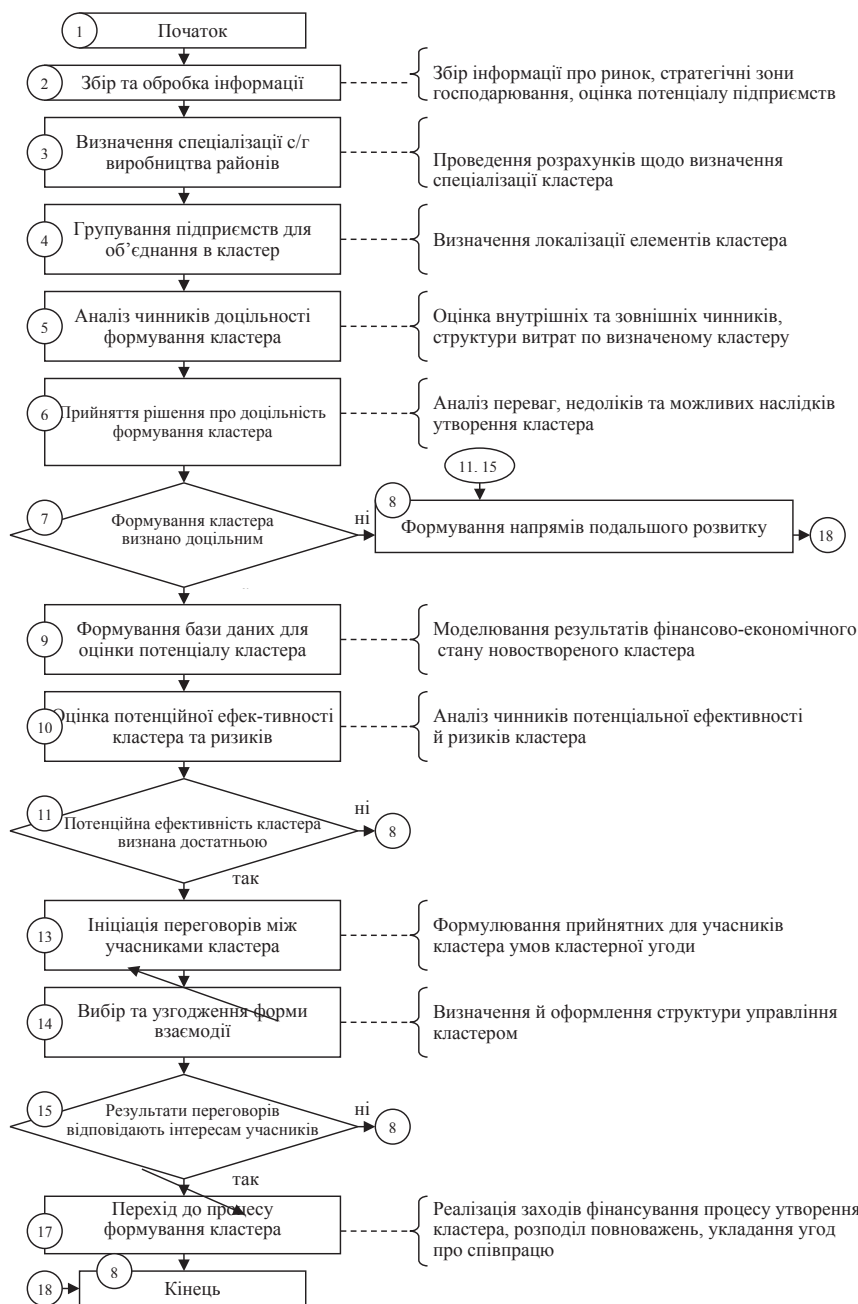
1 Початок

2 Збір та обробка інформації

Збір інформації про ринок, стратегічні зони господарювання, оцінка потенціалу підприємств

3 Визначення спеціалізації с/г виробництва районів

Проведення розрахунків щодо визначення спеціалізації кластера

4 Групування підприємств для об'єднання в кластер

Визначення локалізації елементів кластера

5 Аналіз чинників доцільності формування кластера

Оцінка внутрішніх та зовнішніх чинників, структури витрат по визначеному кластеру

6 Прийняття рішення про доцільність формування кластера

Аналіз переваг, недоліків та можливих наслідків утворення кластера

11. 15

7 Формування кластера визнано доцільним

ні

8 Формування напрямів подальшого розвитку

18

9 Формування бази даних для оцінки потенціалу кластера

Моделювання результатів фінансово-економічного стану новоствореного кластера

10 Оцінка потенційної ефек-тивності кластера та ризиків

Аналіз чинників потенціальної ефективності й ризиків кластера

11 Потенційна ефективність кластера визнана достатньою

ні

8

так

13 Ініціація переговорів між учасниками кластера

Формулювання прийнятних для учасників кластера умов кластерної угоди

14 Вибір та узгодження форми взаємодії

Визначення й оформлення структури управління кластером

15 Результати переговорів відповідають інтересам учасників

ні

8

так

17 Перехід до процесу формування кластера

Реалізація заходів фінансування процесу утворення кластера, розподіл повноважень, укладання угод про співпрацю

18

8

Кінець